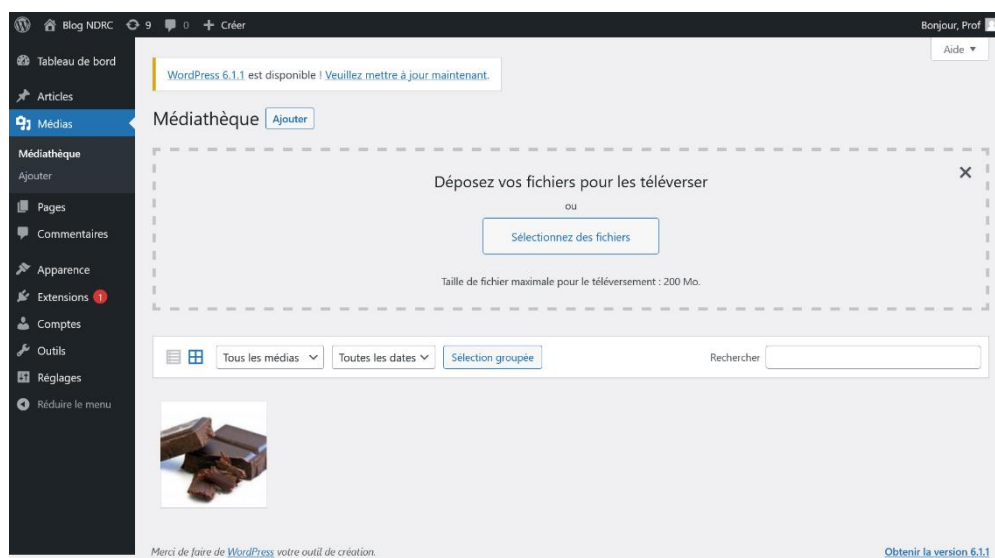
Blog NDRC 9 0 + Créer

Bonjour, Prof

Aide ▼

Tableau de bord

Articles

Médias

Médiathèque

Ajouter

Pages

Commentaires

Apparence

Extensions 1

Comptes

Outils

Réglages

Réduire le menu

WordPress 6.1.1 est disponible ! Veuillez mettre à jour maintenant.

Médiathèque Ajouter

Déposez vos fichiers pour les téléverser

ou

Sélectionnez des fichiers

Taille de fichier maximale pour le téléversement : 200 Mo.

Tous les médias

Toutes les dates

Sélection groupée

Rechercher

Merci de faire de WordPress votre outil de création.

Obtenir la version 6.1.1